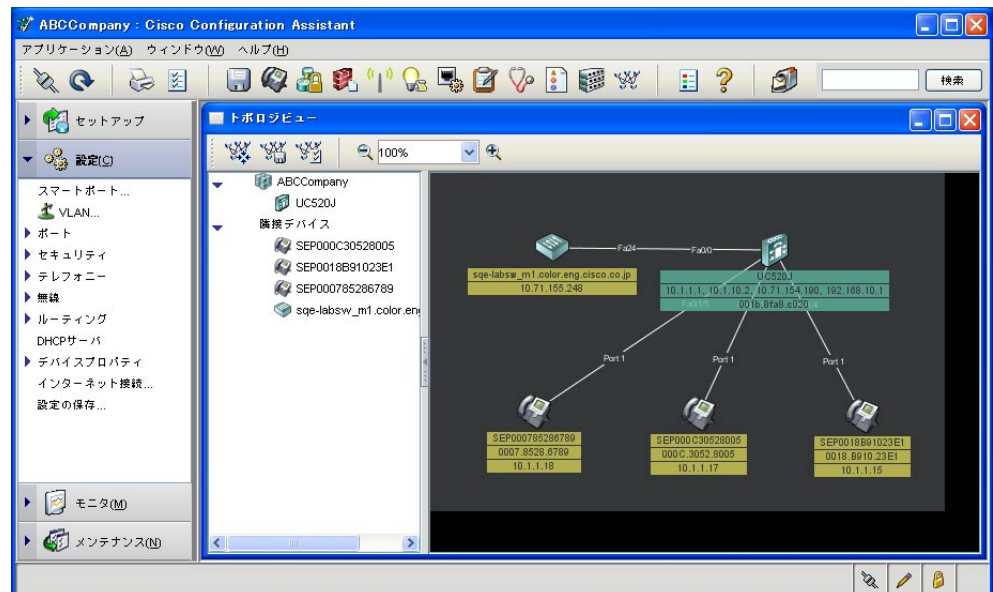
ABCCompany : Cisco Configuration Assistant

アプリケーション(A) ウィンドウ(W) ヘルプ(H)

検索

セットアップ

設定(C)

スマートポート...
VLAN...
ポート
セキュリティ
テレフォニー
無線
ルーティング
DHCPサーバ
デバイスプロパティ
インターネット接続...
設定の保存...

モニタ(M)

メンテナンス(N)

トポロジビュー

100%

ABCCompany
UC520J
隣接デバイス
SEP000C30528005
SEP0018B91023E1
SEP000785286789
sqe-labsw_m1.color.en

Fa24
Fa0/0
sqe-labsw_m1.color.eng.cisco.co.jp
10.71.155.248
UC520J
10.1.1.1, 10.1.10.2, 10.71.154.190, 192.168.10.1
Fa0/1/5
001b.8fa8.c020
Port 1
Port 1
Port 1
SEP000785286789
0007.8528.6789
10.1.1.18
SEP000C30528005
000C.3052.8005
10.1.1.17
SEP0018B91023E1
0018.B910.23E1
10.1.1.15